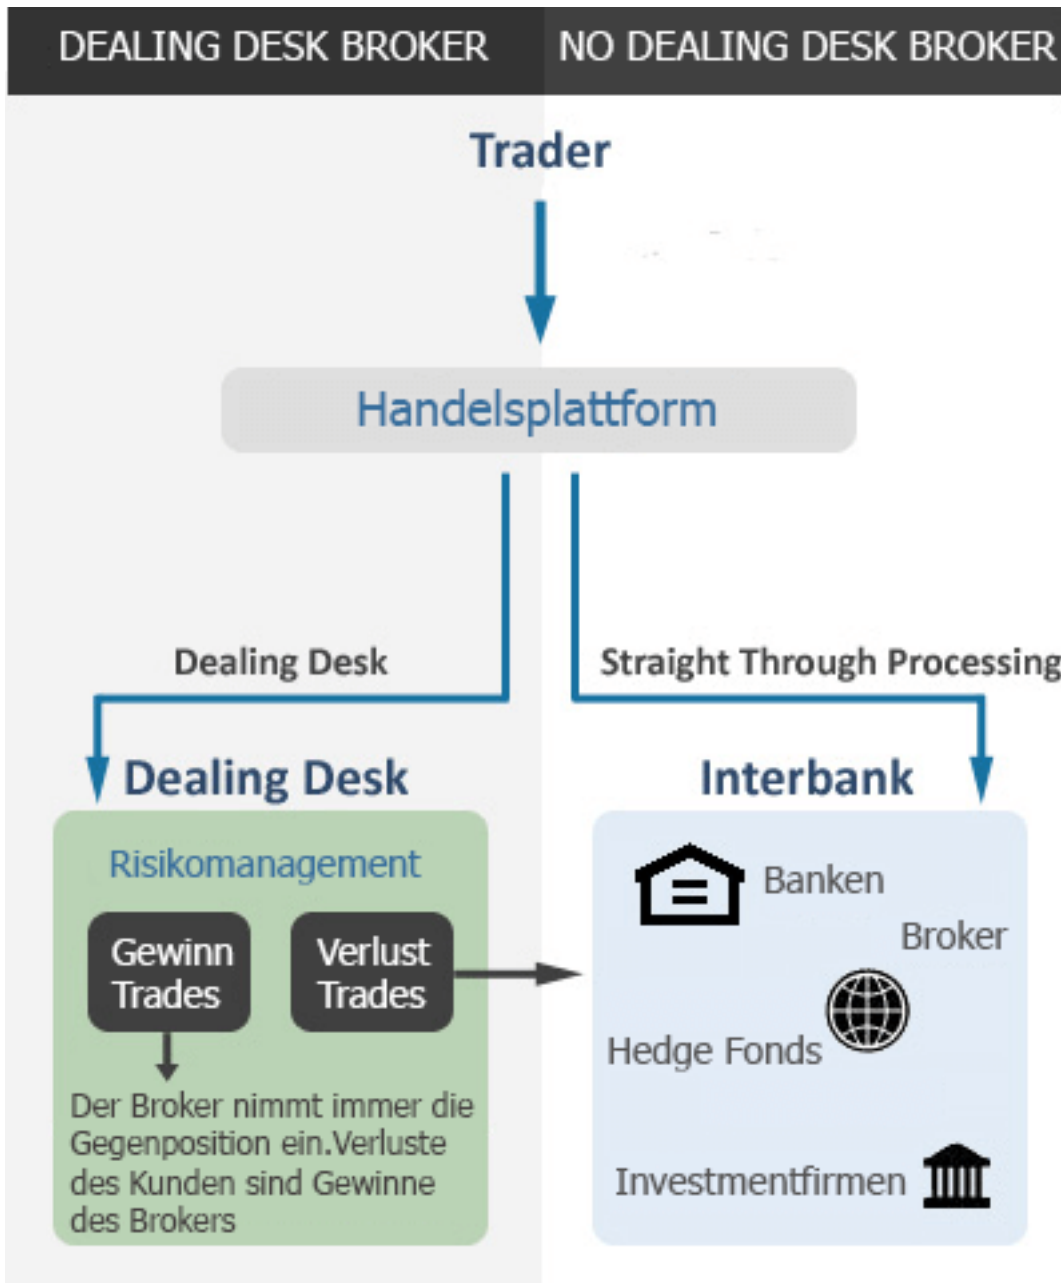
DEALING DESK BROKER

NO DEALING DESK BROKER

Trader

Handelsplattform

Dealing Desk

Straight Through Processing

Dealing Desk

Interbank

Risikomanagement

Gewinn Trades

Verlust Trades

Der Broker nimmt immer die Gegenposition ein.Verluste des Kunden sind Gewinne des Brokers

Banken

Broker

Hedge Fonds

Investmentfirmen